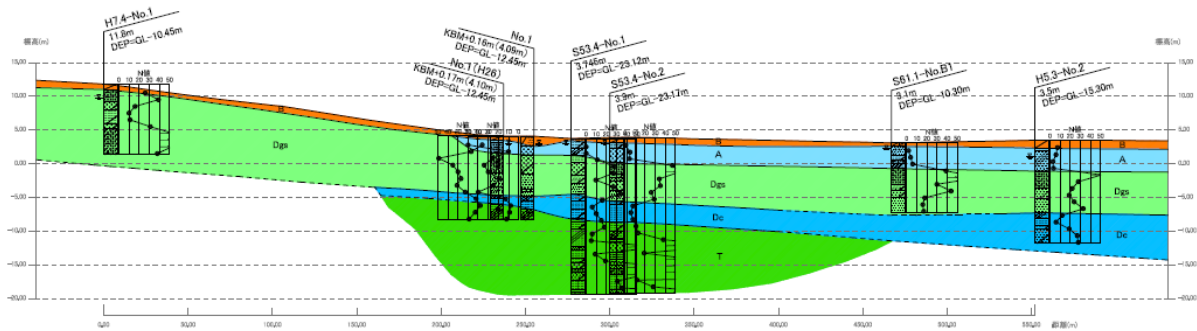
標高(m)

15.00
10.00
5.00
0.00
-5.00
-10.00
-15.00
-20.00

H7.4-No.1
11.8m
DEP=GL-10.45m

No.1
KBM+0.16m(4.09m)
DEP=GL-12.45m

No.1(H26)
KBM+0.17m(4.10m)
DEP=GL-12.45m

S53.4-No.1
3.746m
DEP=GL-23.12m

S53.4-No.2
3.9m
DEP=GL-23.17m

S61.1-No.B1
3.1m
DEP=GL-10.30m

H5.3-No.2
3.5m
DEP=GL-15.30m

N値
0 10 20 30 40 50

B
Dgs
A
Dc
T

標高(m)

15.00
10.00
5.00
0.00
-5.00
-10.00
-15.00
-20.00

0.00
50.00
100.00
150.00
200.00
250.00
300.00
350.00
400.00
450.00
500.00
550.00
距離(m)